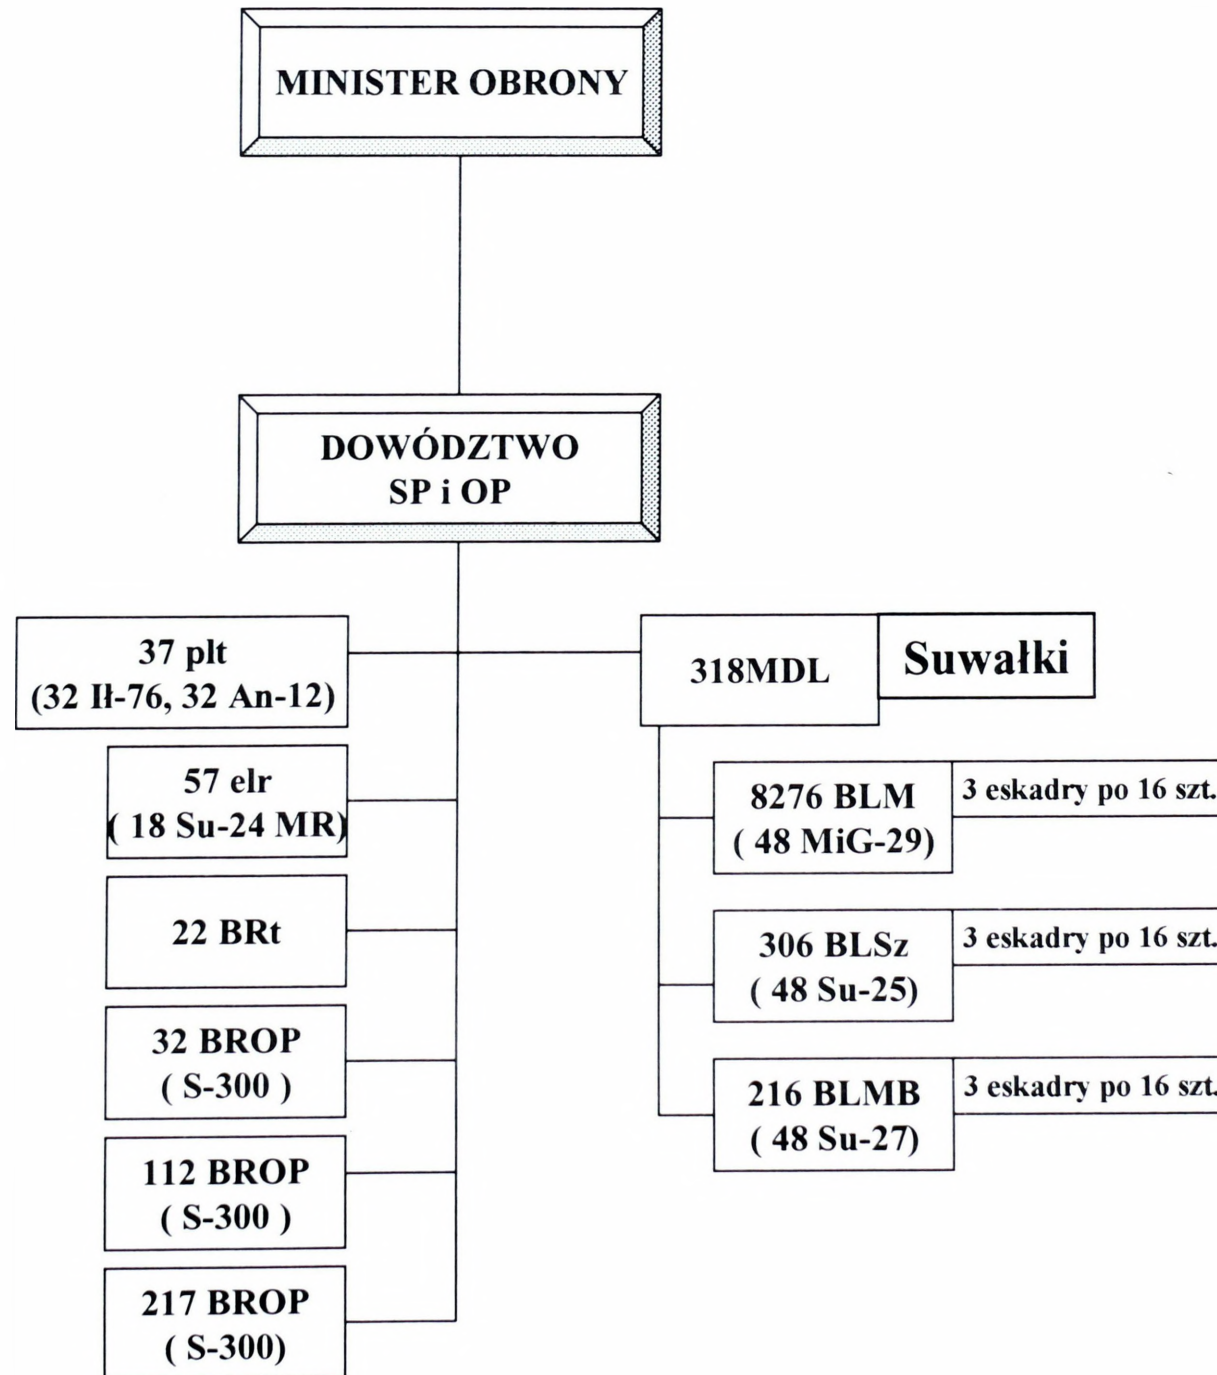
MINISTER OBRONY

DOWÓDZTWO SP i OP

37 plt
(32 Ił-76, 32 An-12)

318MDL

Suwałki

57 elr
( 18 Su-24 MR)

22 BRt

32 BROP
( S-300 )

112 BROP
( S-300 )

217 BROP
( S-300)

8276 BLM
( 48 MiG-29)

3 eskadry po 16 szt.

306 BLSz
( 48 Su-25)

3 eskadry po 16 szt.

216 BLMB
( 48 Su-27)

3 eskadry po 16 szt.